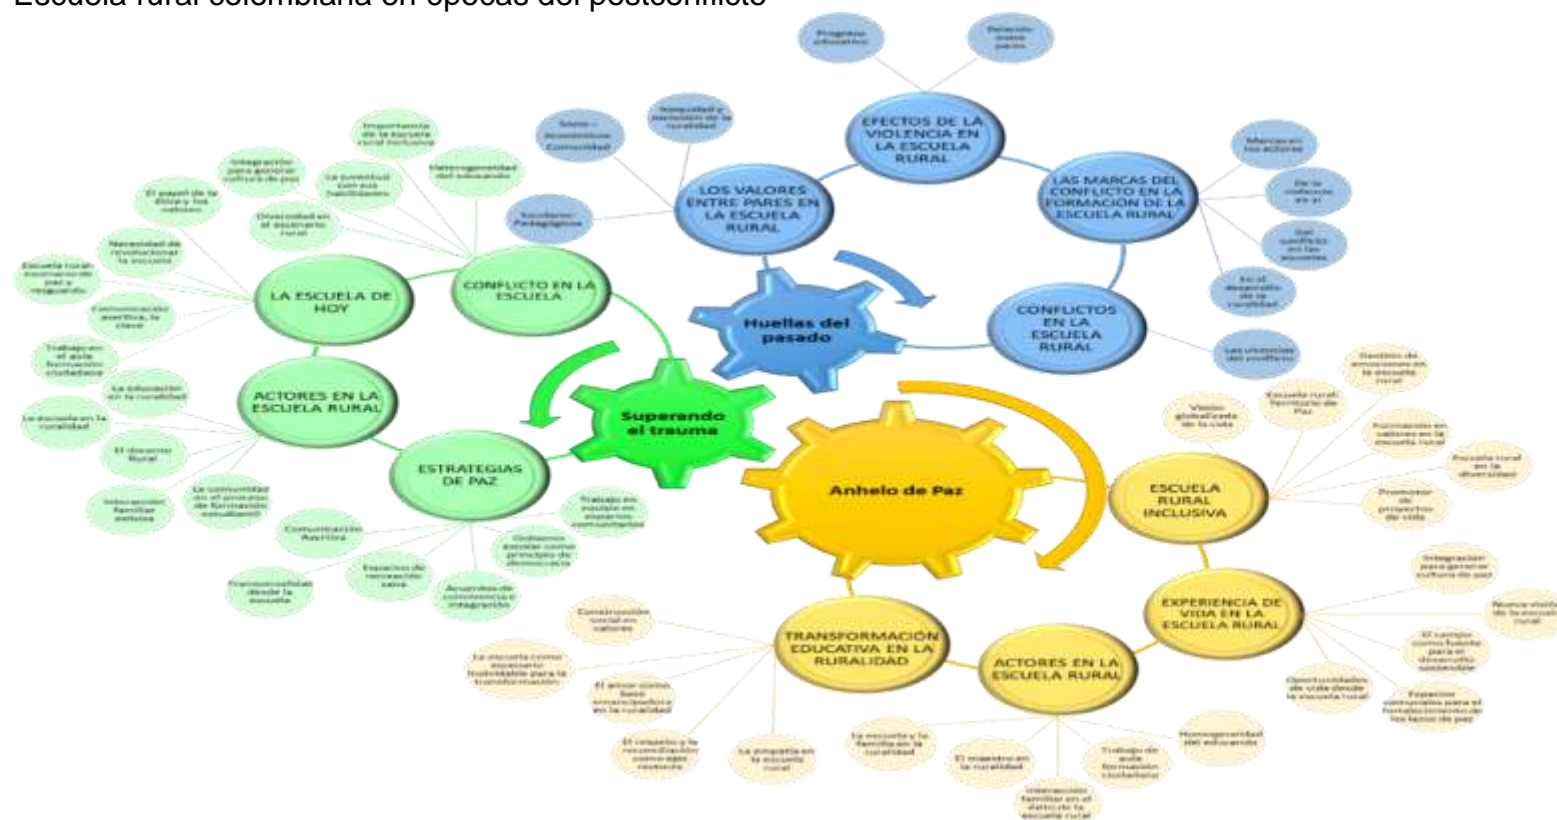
Escuela rural colombiana en épocas del posconflicto

Huellas del pasado

EFECTOS DE LA VIOLENCIA EN LA ESCUELA RURAL

Progreso educativo

Relación entre pares

LOS VALORES ENTRE PARES EN LA ESCUELA RURAL

Socio-económicos Comunidad

Inequidad y deserción de la ruralidad

Sociales-Pedagógicos

LAS MARCAS DEL CONFLICTO EN LA FORMACIÓN DE LA ESCUELA RURAL

Marcas en los actores

De la violencia en sí

Del conflicto en las escuelas

En el desarrollo de la ruralidad

CONFLICTOS EN LA ESCUELA RURAL

Las vivencias del conflicto

Superando el trauma

LA ESCUELA DE HOY

CONFLICTO EN LA ESCUELA

Importancia de la escuela rural inclusiva

Integración para generar cultura de paz

Heterogeneidad del educando

La juventud con sus habilidades

El papel de la ética y los valores

Diversidad en el escenario rural

Necesidad de revolucionar la escuela

Escuela rural: escenario de paz y resguardo

Comunicación asertiva, la clave

Trabajo en el aula formación ciudadana

ACTORES EN LA ESCUELA RURAL

La educación en la ruralidad

La escuela en la ruralidad

El docente Rural

Interacción familiar escuela

La comunidad en el proceso de formación estudiantil

ESTRATEGIAS DE PAZ

Trabajo en equipo en espacios comunitarios

Comunicación Asertiva

Gobierno escolar como principio de democracia

Espacios de recreación sana

Transversalidad desde la escuela

Acuerdos de convivencia e integración

Anhelo de Paz

ESCUELA RURAL INCLUSIVA

Visión globalizada de la vida

Escuela rural: Territorio de Paz

Gestión de emociones en la escuela rural

Formación en valores en la escuela rural

Escuela rural en la diversidad

Promotor de proyectos de vida

EXPERIENCIA DE VIDA EN LA ESCUELA RURAL

Integración para generar cultura de paz

Nueva visión de la escuela rural

El campo como fuente para el desarrollo sostenible

Oportunidades de vida desde la escuela rural

Espacios comunales para el fortalecimiento de los lazos de paz

ACTORES EN LA ESCUELA RURAL

La escuela y la familia en la ruralidad

El maestro en la ruralidad

Trabajo de aula formación ciudadana

Homogeneidad del educando

Interacción familiar en el éxito de la escuela rural

TRANSFORMACIÓN EDUCATIVA EN LA RURALIDAD

Construcción social en valores

La escuela como escenario inoludible para la transformación

El amor como base emancipadora en la ruralidad

El respeto y la reconciliación como ejes rectores

La empatía en la escuela rural